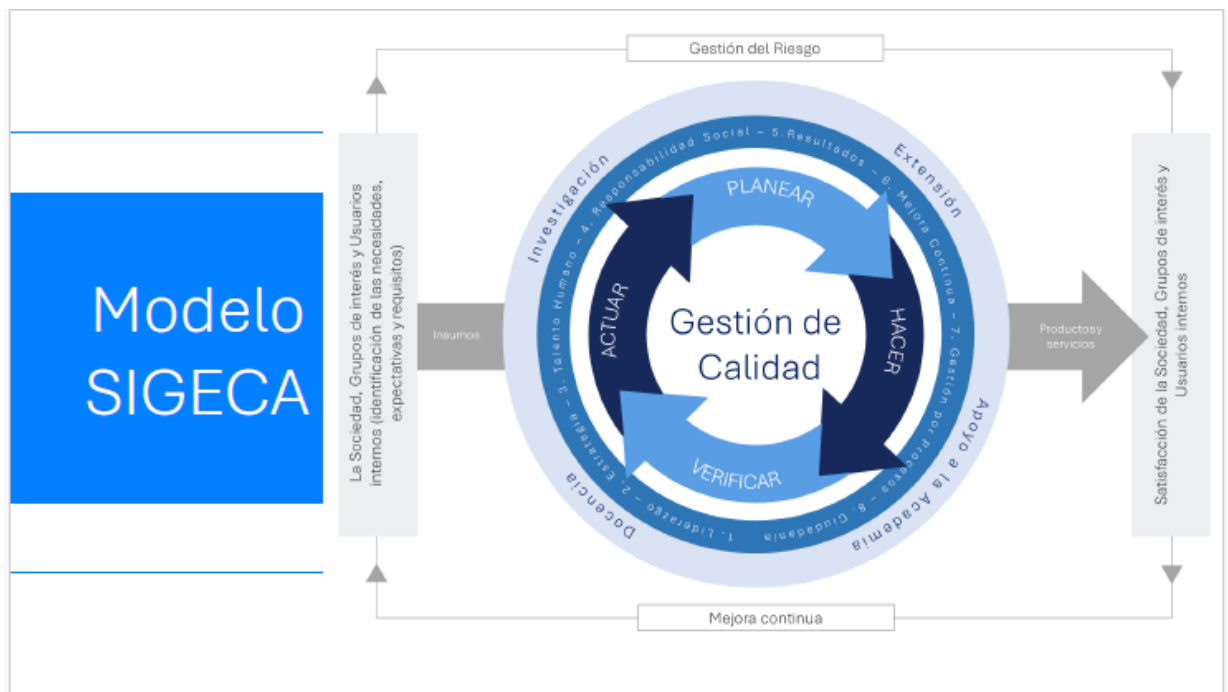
Modelo SIGECA

Gestión del Riesgo

La Sociedad, Grupos de interés y Usuarios internos (identificación de las necesidades, expectativas y requisitos)

Insumos

Investigación

Extensión

Apoyo a la Academia

Docencia

1. Liderazgo – 2. Estrategia – 3. Talento Humano – 4. Responsabilidad Social – 5. Resultados – 6. Mejora Continua – 7. Gestión por Procesos – 8. Ciudadanía

PLANEAR

HACER

VERIFICAR

ACTUAR

Gestión de Calidad

Productos y servicios

Satisfacción de la Sociedad, Grupos de interés y Usuarios internos

Mejora continua